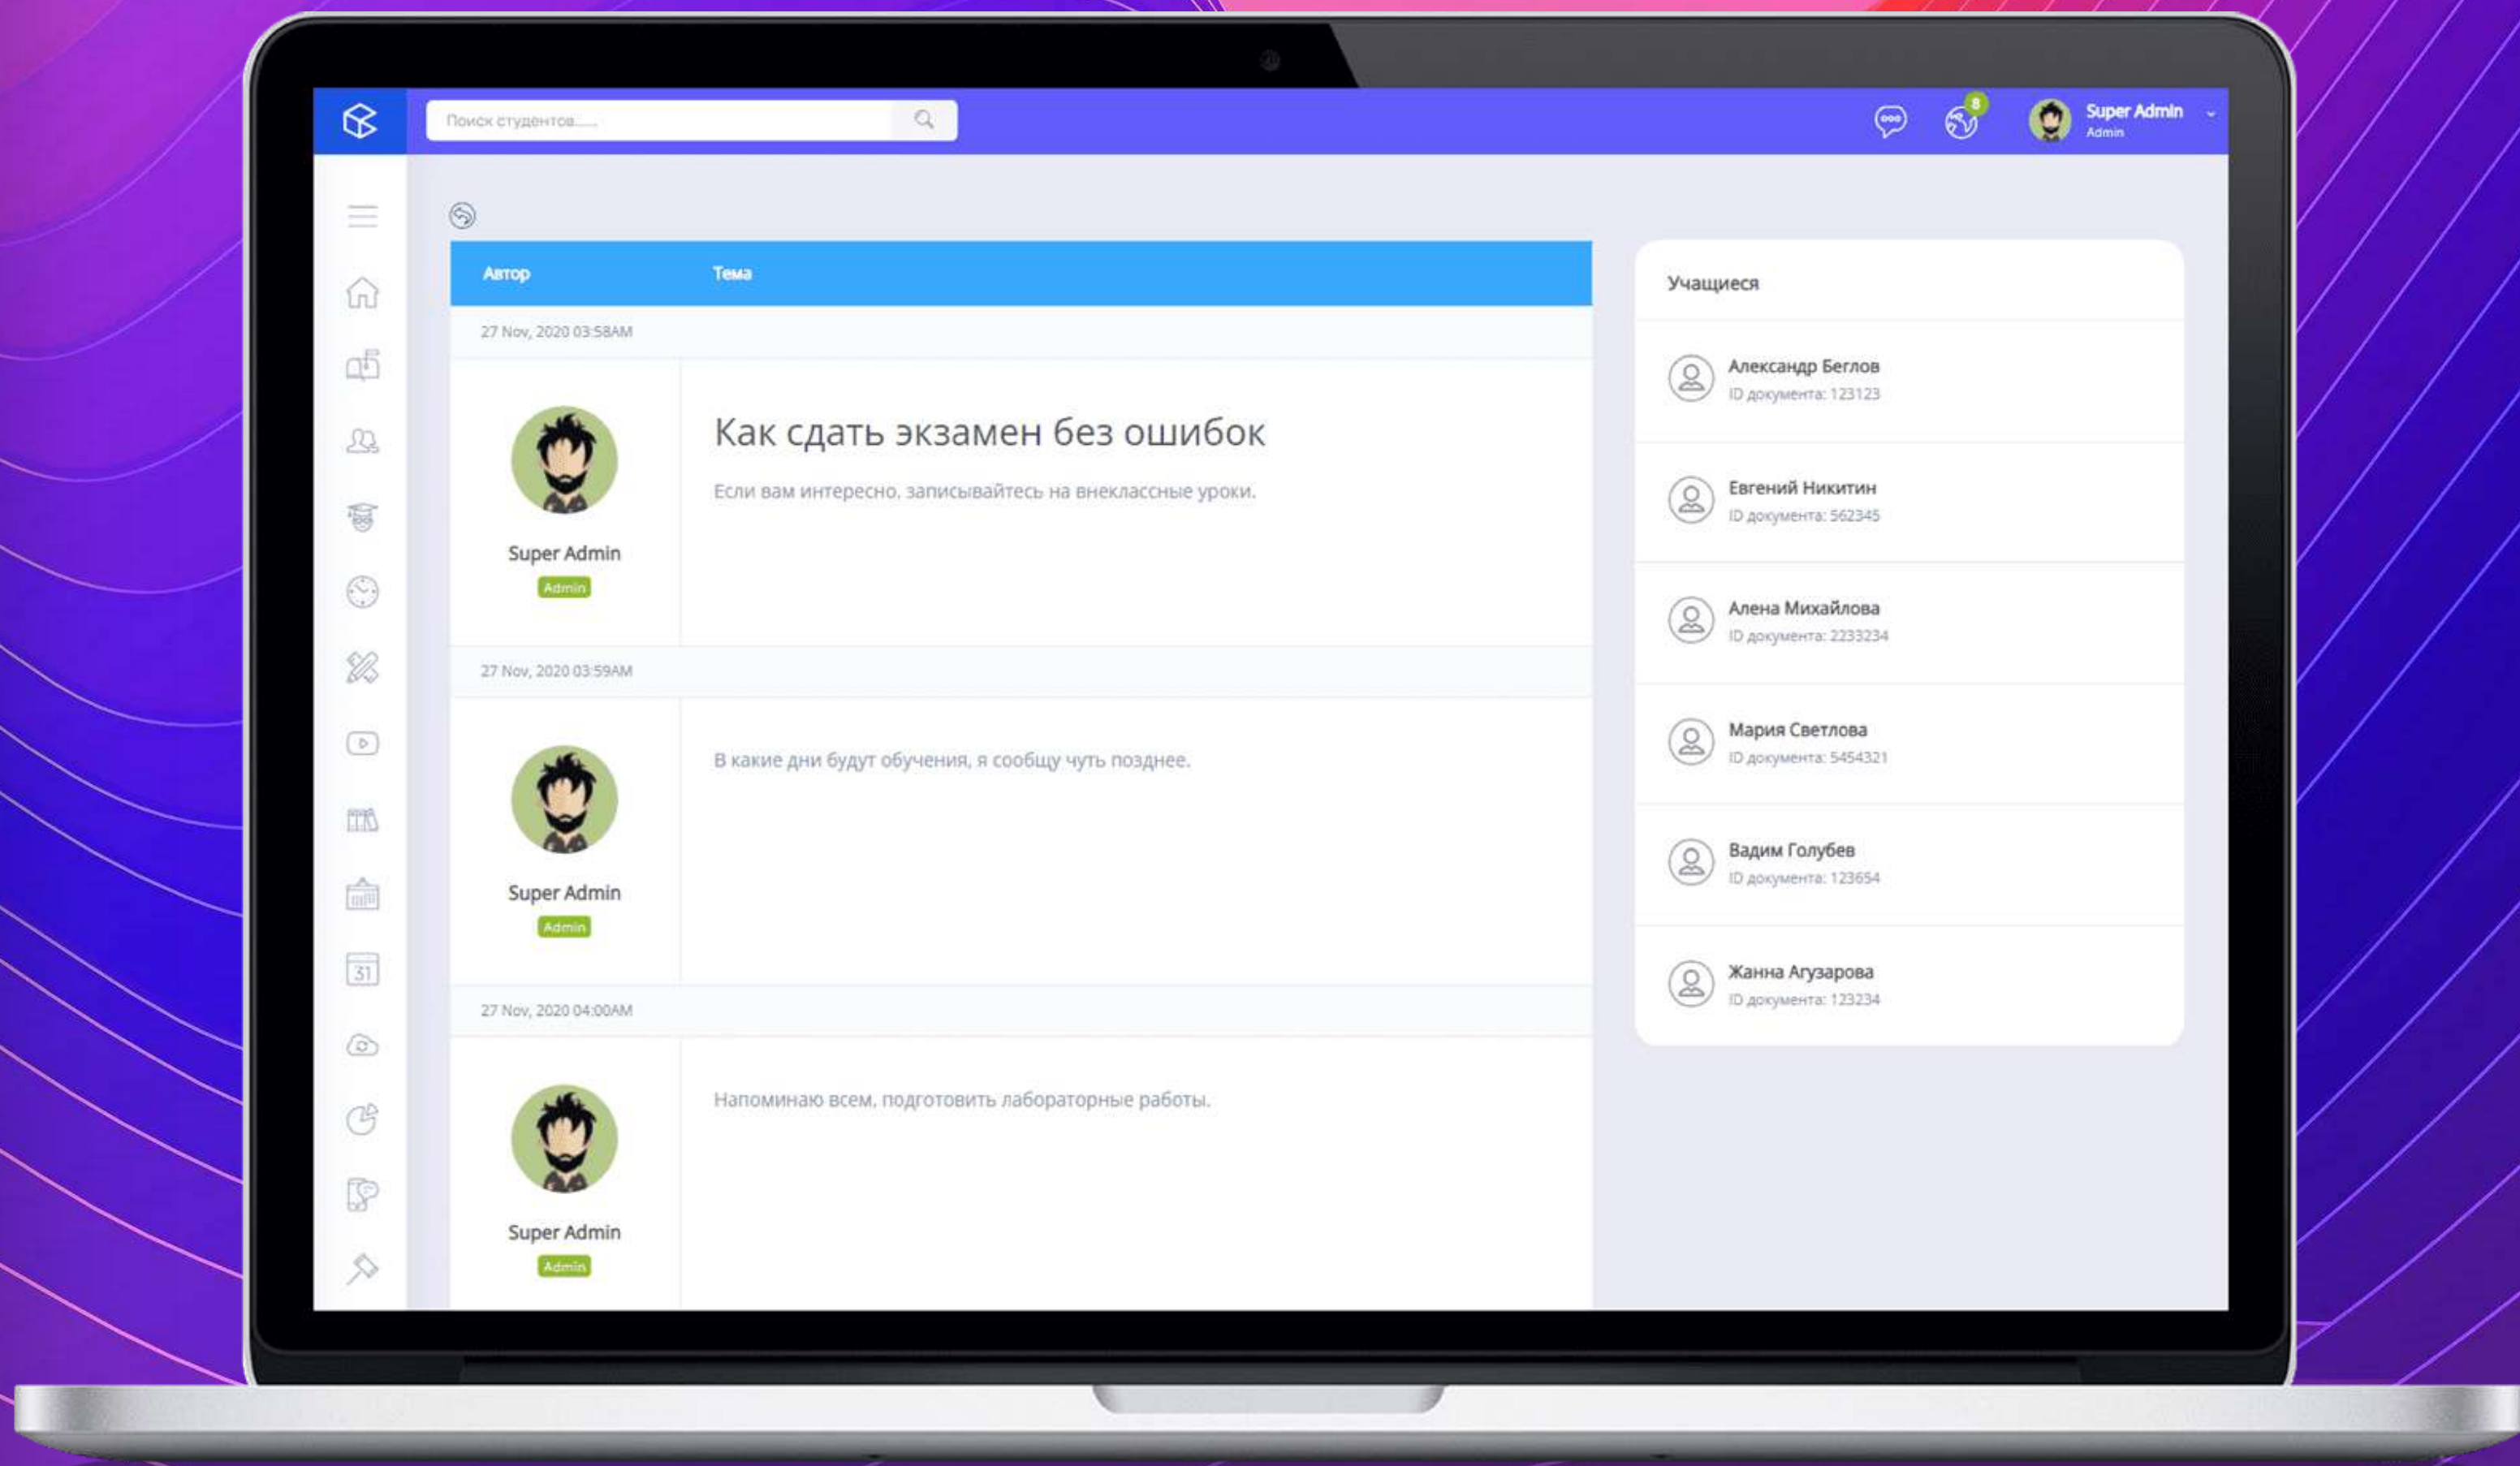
Поиск студентов.....

8

Super Admin
Admin

| Автор | Тема |
|---|---|

27 Nov, 2020 03:58AM

Super Admin
Admin

Как сдать экзамен без ошибок

Если вам интересно, записывайтесь на внеклассные уроки.

27 Nov, 2020 03:59AM

Super Admin
Admin

В какие дни будут обучения, я сообщу чуть позднее.

27 Nov, 2020 04:00AM

Super Admin
Admin

Напоминаю всем, подготовить лабораторные работы.

Учащиеся

Александр Беглов
ID документа: 123123

Евгений Никитин
ID документа: 562345

Алена Михайлова
ID документа: 2233234

Мария Светлова
ID документа: 5454321

Вадим Голубев
ID документа: 123654

Жанна Агузарова
ID документа: 123234

31